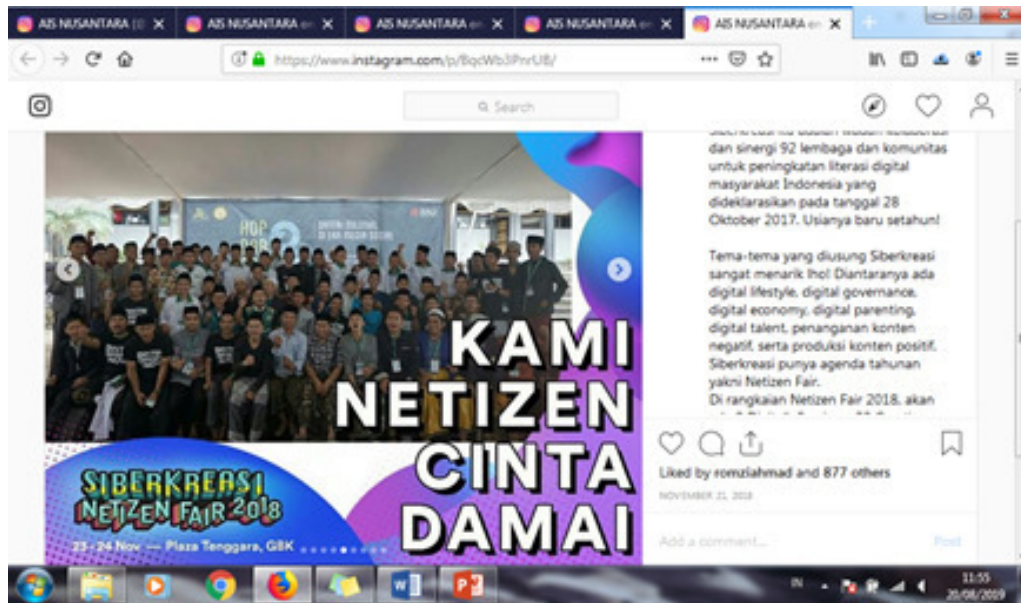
AIS NUSANTARA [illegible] ✕ AIS NUSANTARA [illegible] ✕ AIS NUSANTARA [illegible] ✕ AIS NUSANTARA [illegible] ✕ AIS NUSANTARA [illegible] ✕

https://www.instagram.com/p/BqcWb3lPnrU8/

Search

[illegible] dan sinergi 92 lembaga dan komunitas untuk peningkatan literasi digital masyarakat Indonesia yang dideklarasikan pada tanggal 28 Oktober 2017. Usianya baru setahun!

Tema-tema yang diusung Siberkreasi sangat menarik lho! Diantaranya ada digital lifestyle, digital governance, digital economy, digital parenting, digital talent, penanganan konten negatif, serta produksi konten positif. Siberkreasi punya agenda tahunan yakni Netizen Fair.
Di rangkaian Netizen Fair 2018, akan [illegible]

KAMI NETIZEN CINTA DAMAI

SIBERKREASI NETIZEN FAIR 2018
23 - 24 Nov — Plaza Tenggara, GBK

Liked by romziahmad and 877 others
NOVEMBER 21, 2018

Add a comment...
Post

IN
11:55
20/08/2019